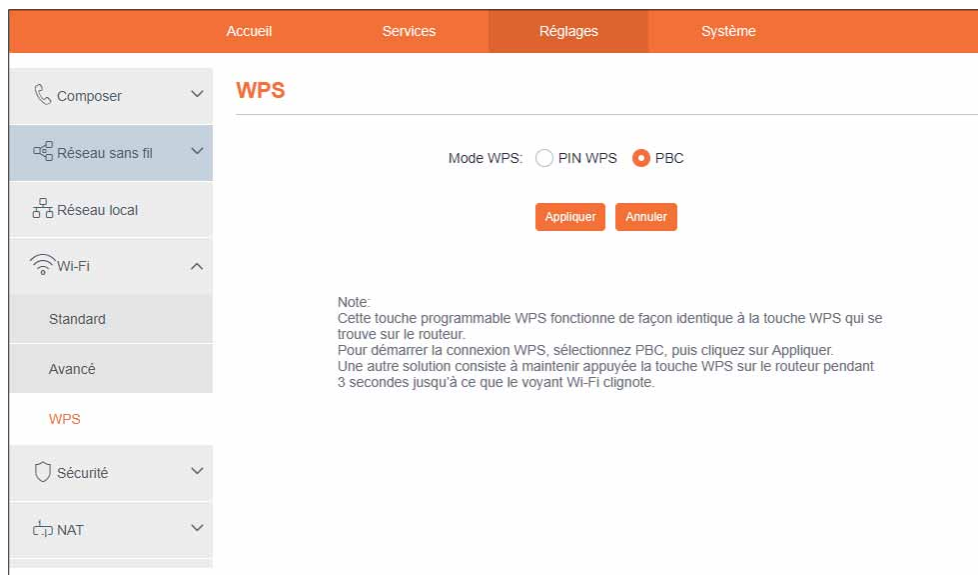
Accueil Services Réglages Système

Composer
Réseau sans fil
Réseau local
Wi-Fi
Standard
Avancé
WPS
Sécurité
NAT

WPS

Mode WPS: PIN WPS PBC

Appliquer Annuler

Note:
Cette touche programmable WPS fonctionne de façon identique à la touche WPS qui se trouve sur le routeur.
Pour démarrer la connexion WPS, sélectionnez PBC, puis cliquez sur Appliquer.
Une autre solution consiste à maintenir appuyée la touche WPS sur le routeur pendant 3 secondes jusqu'à ce que le voyant Wi-Fi clignote.